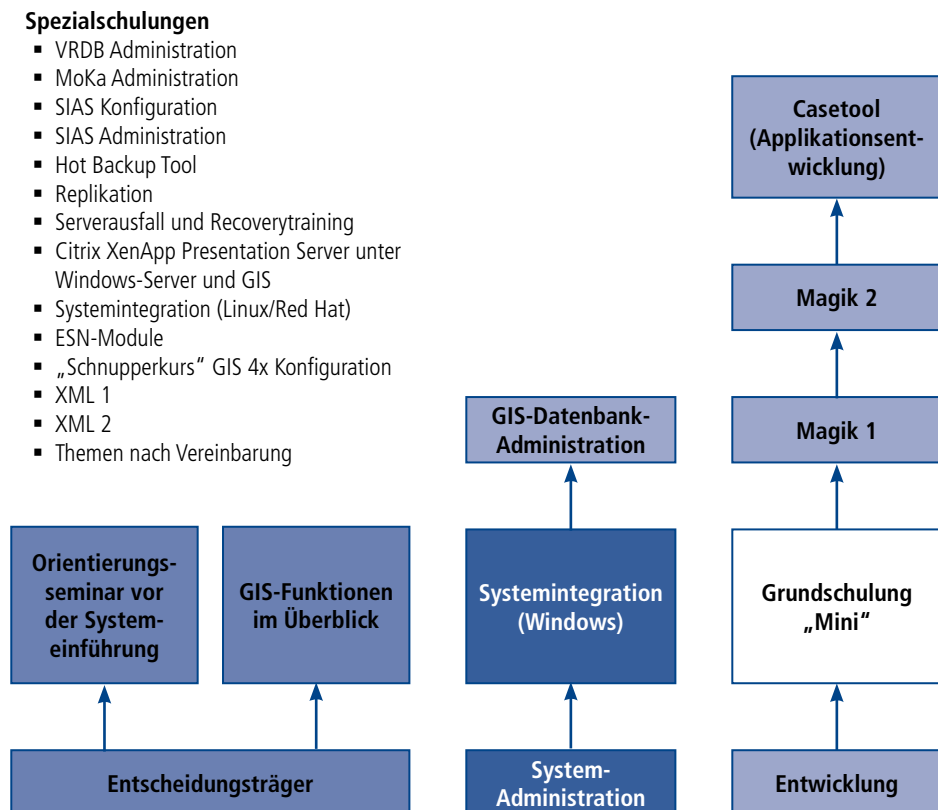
**Spezialschulungen**

- VRDB Administration
- MoKa Administration
- SIAS Konfiguration
- SIAS Administration
- Hot Backup Tool
- Replikation
- Serverausfall und Recoverytraining
- Citrix XenApp Presentation Server unter Windows-Server und GIS
- Systemintegration (Linux/Red Hat)
- ESN-Module
- „Schnupperkurs" GIS 4x Konfiguration
- XML 1
- XML 2
- Themen nach Vereinbarung

Casetool (Applikationsentwicklung)

Magik 2

GIS-Datenbank-Administration

Magik 1

Orientierungsseminar vor der Systemeinführung

GIS-Funktionen im Überblick

Systemintegration (Windows)

Grundschulung „Mini"

Entscheidungsträger

System-Administration

Entwicklung